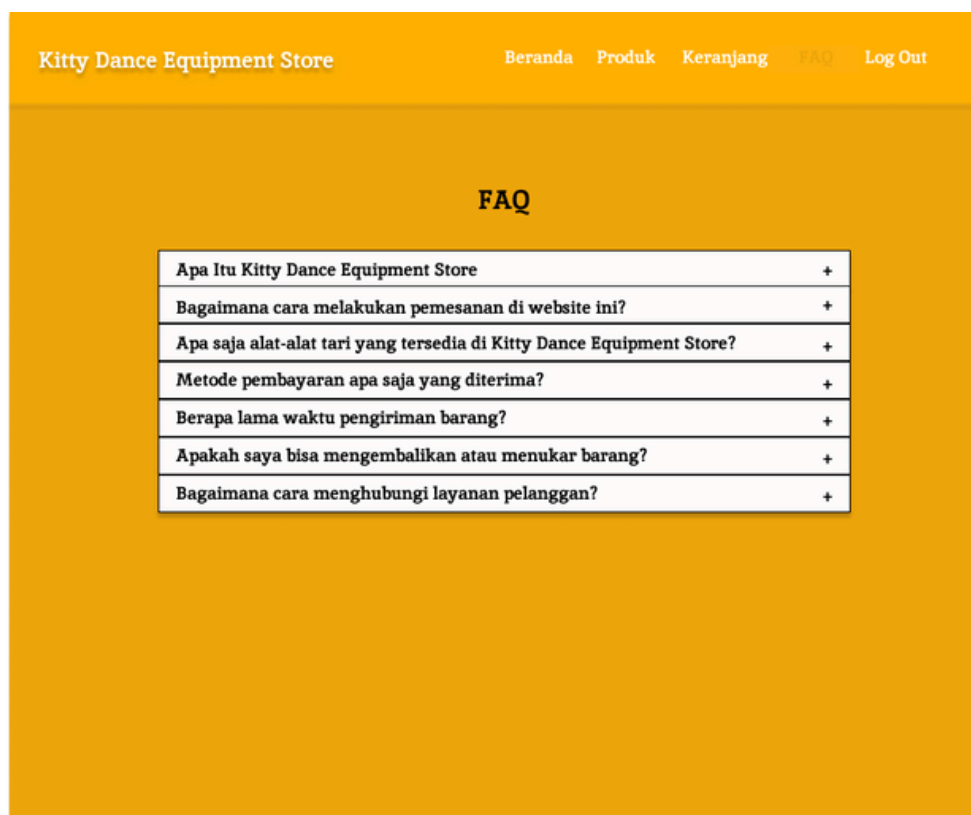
Kitty Dance Equipment Store

Beranda Produk Keranjang FAQ Log Out

FAQ

Apa Itu Kitty Dance Equipment Store +

Bagaimana cara melakukan pemesanan di website ini? +

Apa saja alat-alat tari yang tersedia di Kitty Dance Equipment Store? +

Metode pembayaran apa saja yang diterima? +

Berapa lama waktu pengiriman barang? +

Apakah saya bisa mengembalikan atau menukar barang? +

Bagaimana cara menghubungi layanan pelanggan? +